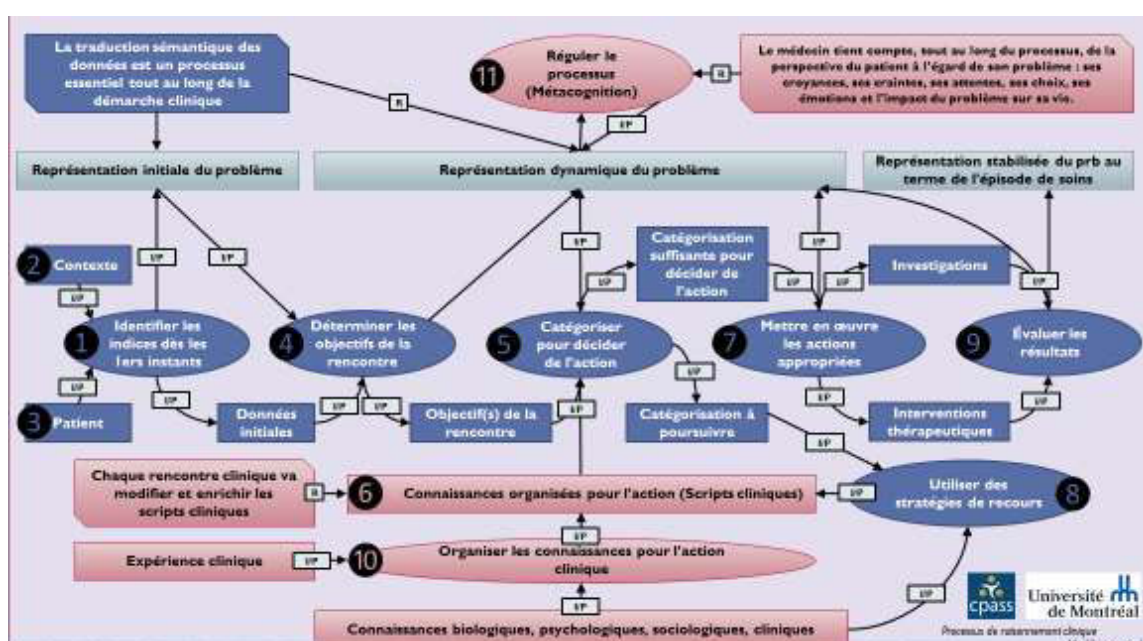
La traduction sémantique des données est un processus essentiel tout au long de la démarche clinique

11 Réguler le processus (Métacognition)

Le médecin tient compte, tout au long du processus, de la perspective du patient à l'égard de son problème : ses croyances, ses craintes, ses attentes, ses choix, ses émotions et l'impact du problème sur sa vie.

R

R

I/P

Représentation initiale du problème

Représentation dynamique du problème

Représentation stabilisée du prb au terme de l'épisode de soins

2 Contexte

I/P

I/P

I/P

Catégorisation suffisante pour décider de l'action

I/P

Investigations

I/P

I/P

I/P

I/P

1 Identifier les indices dès les 1ers instants

4 Déterminer les objectifs de la rencontre

5 Catégoriser pour décider de l'action

7 Mettre en œuvre les actions appropriées

9 Évaluer les résultats

I/P

I/P

3 Patient

I/P

Données initiales

I/P

I/P

Objectif(s) de la rencontre

I/P

Catégorisation à poursuivre

I/P

Interventions thérapeutiques

I/P

I/P

Chaque rencontre clinique va modifier et enrichir les scripts cliniques

R

6 Connaissances organisées pour l'action (Scripts cliniques)

I/P

8 Utiliser des stratégies de recours

I/P

Expérience clinique

I/P

10 Organiser les connaissances pour l'action clinique

I/P

I/P

Connaissances biologiques, psychologiques, sociologiques, cliniques

cpass

Université de Montréal

Processus de raisonnement clinique